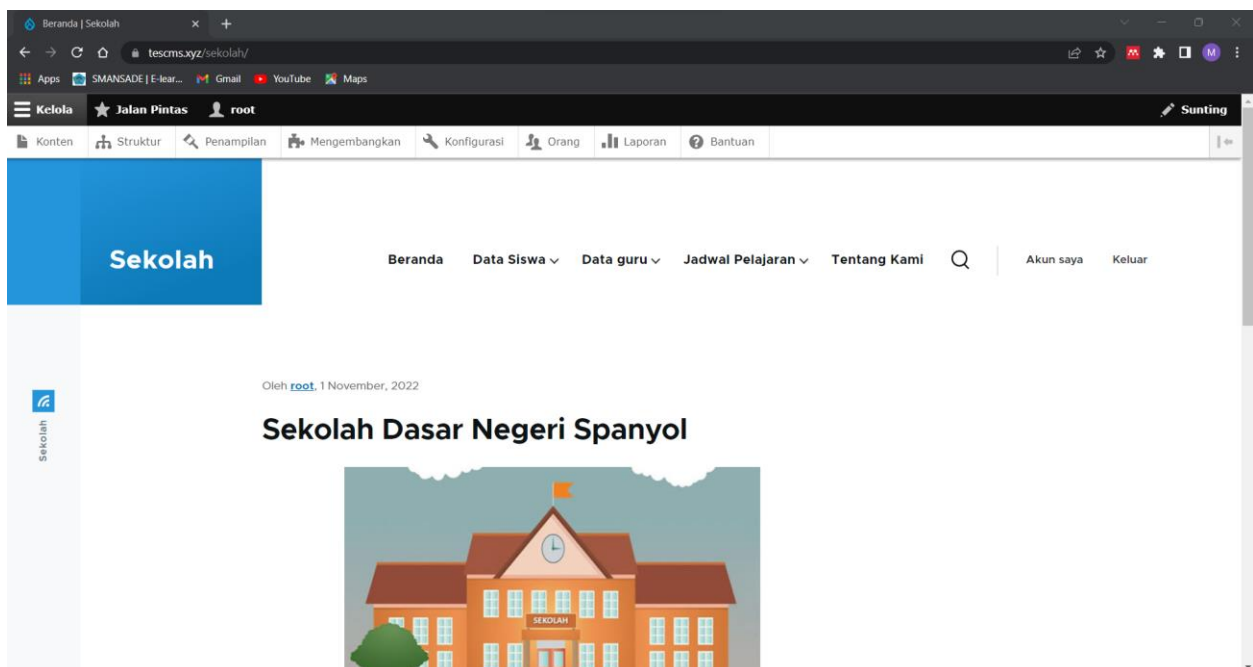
Beranda | Sekolah

tescms.xyz/sekolah/

Apps SMANSADE | E-lear... Gmail YouTube Maps

Kelola Jalan Pintas root Sunting

Konten Struktur Penampilan Mengembangkan Konfigurasi Orang Laporan Bantuan

Sekolah

Beranda Data Siswa Data guru Jadwal Pelajaran Tentang Kami Akun saya Keluar

Sekolah

Oleh root, 1 November, 2022

Sekolah Dasar Negeri Spanyol

SEKOLAH